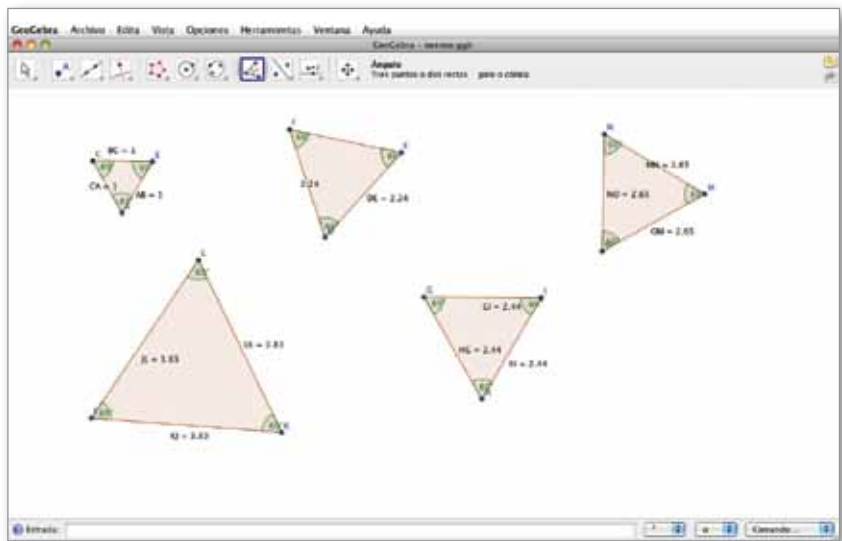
GeoGebra Archivo Edita Vista Opciones Herramientas Ventana Ayuda

GeoGebra - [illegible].ggb

Ángulo
Tres puntos o dos rectas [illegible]

BC = 1
CA = 1
AB = 1
60°
60°
60°

2.24
DE = 2.24
60°
60°
60°

MN = 2.65
NO = 2.65
OM = 2.65
60°
60°
60°

JL = 3.83
JK = 3.83
KJ = 3.83
60°
60°
60°

GI = 2.44
HG = 2.44
IH = 2.44
60°
60°
60°

Entrada:

Comando ...